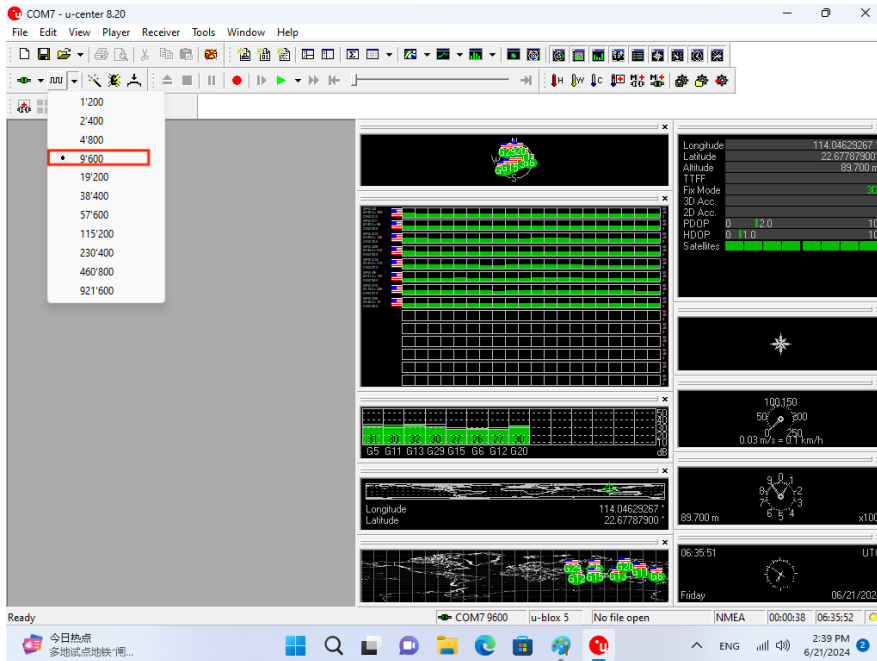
COM7 - u-center 8.20

File Edit View Player Receiver Tools Window Help

1'200
2'400
4'800
9'600
19'200
38'400
57'600
115'200
230'400
460'800
921'600

Longitude 114.04629267
Latitude 22.67787900
Altitude 89.700 m
TTFF
Fix Mode 3D
3D Acc.
2D Acc.
PDOP 0 2.0 10
HDOP 0 1.0 10
Satellites

31 30 32 30 27 26 27 30
G5 G11 G13 G29 G15 G6 G12 G20
dB

Longitude 114.04629267 °
Latitude 22.67787900 °

100 150
50 200
250
0.03 m/s = 0.1 km/h

89.700 m
x100

06:35:51
UTC
Friday
06/21/202

Ready
COM7 9600
u-blox 5
No file open
NMEA
00:00:38
06:35:52

今日热点
多地试点地铁"闸...
ENG
2:39 PM
6/21/2024
2